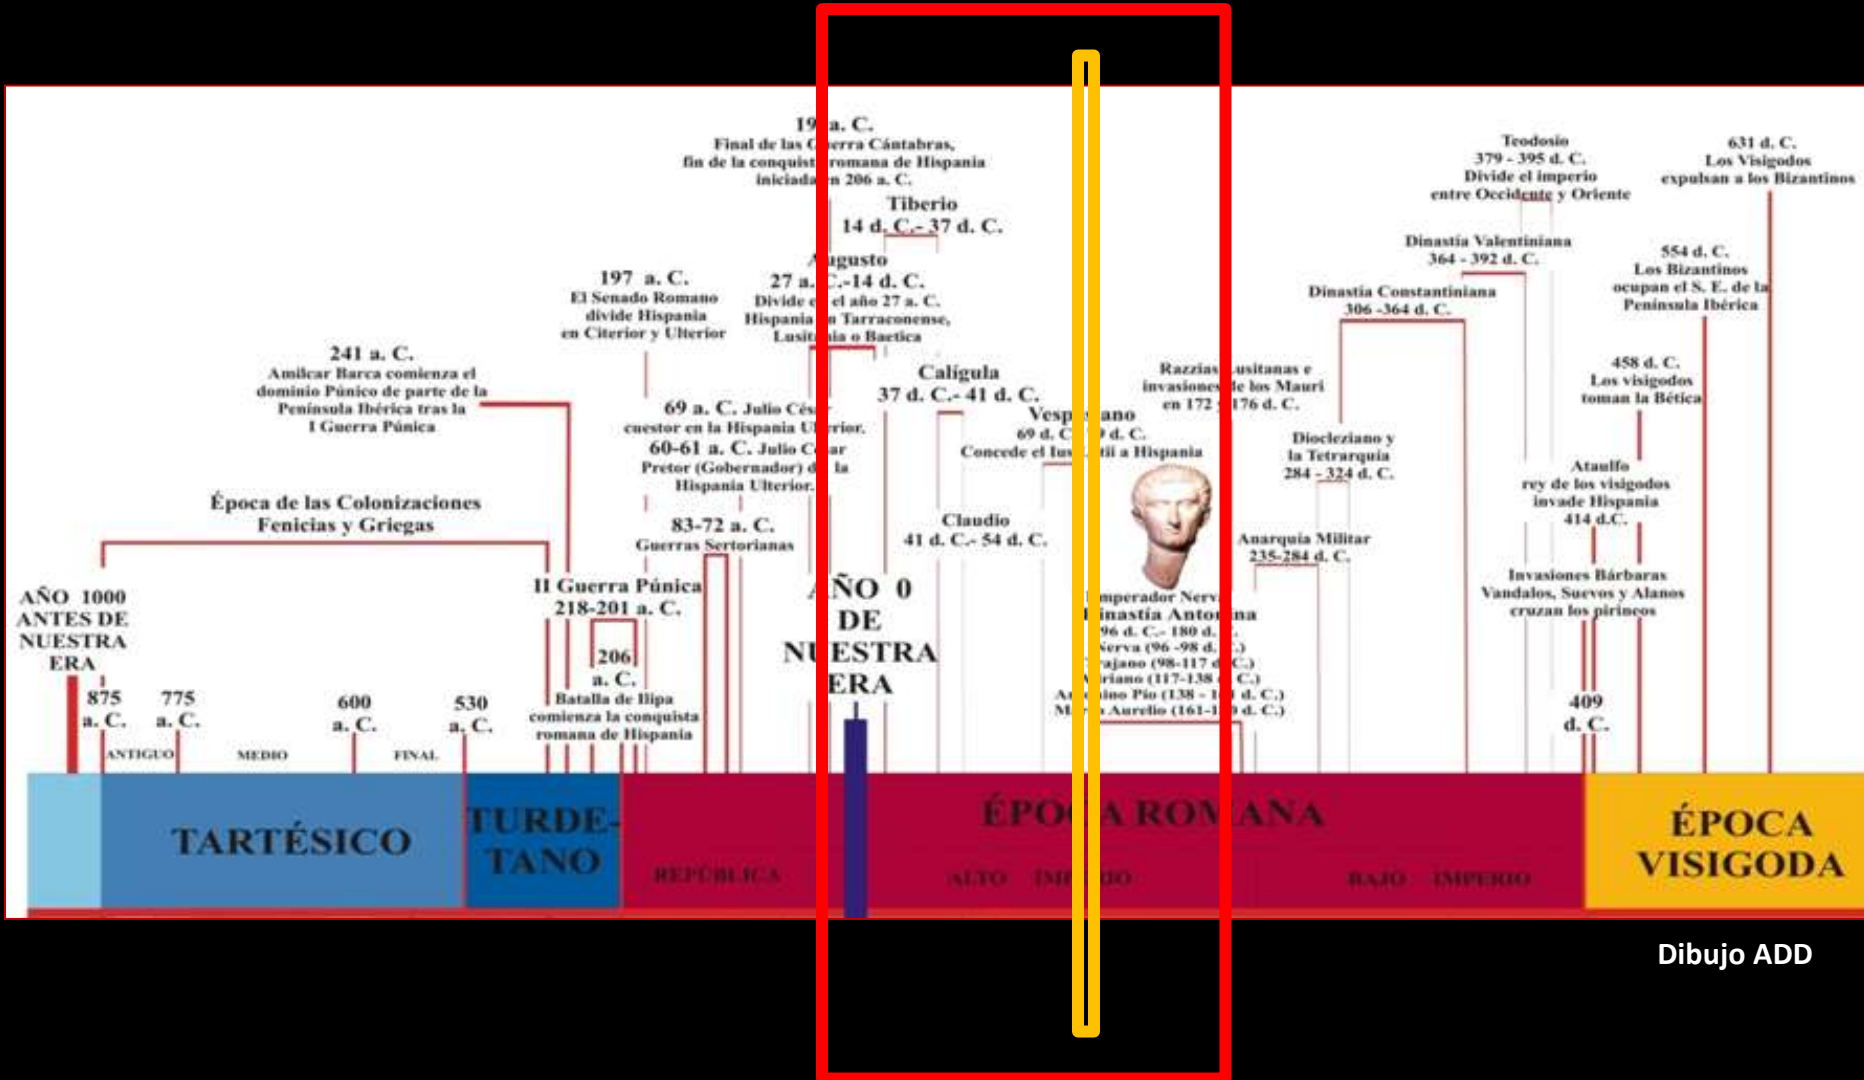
19 a. C.
Final de las Guerra Cántabras, fin de la conquista romana de Hispania iniciada en 206 a. C.

Tiberio
14 d. C.- 37 d. C.

Augusto
27 a. C.-14 d. C.
Divide el año 27 a. C. Hispania en Tarraconense, Lusitania o Baetica

197 a. C.
El Senado Romano divide Hispania en Citerior y Ulterior

241 a. C.
Amilcar Barca comienza el dominio Púnico de parte de la Península Ibérica tras la I Guerra Púnica

69 a. C. Julio César cuestor en la Hispania Ulterior.
60-61 a. C. Julio César Pretor (Gobernador) de la Hispania Ulterior.

Calígula
37 d. C.- 41 d. C.

Vespasiano
69 d. C.-79 d. C.
Concede el Ius Latii a Hispania

Razzias Lusitanas e invasiones de los Mauri en 172 y 176 d. C.

Época de las Colonizaciones Fenicias y Griegas

83-72 a. C.
Guerras Sertorianas

Claudio
41 d. C.- 54 d. C.

II Guerra Púnica
218-201 a. C.

AÑO 0 DE NUESTRA ERA

AÑO 1000 ANTES DE NUESTRA ERA

875 a. C.
775 a. C.
600 a. C.
530 a. C.

206 a. C.
Batalla de Ilipa comienza la conquista romana de Hispania

Emperador Nerva
Dinastía Antonina
96 d. C.- 180 d. C.
Nerva (96 -98 d. C.)
Trajano (98-117 d. C.)
Adriano (117-138 d. C.)
Antonino Pío (138 - 161 d. C.)
Marco Aurelio (161-180 d. C.)

Teodosio
379 - 395 d. C.
Divide el imperio entre Occidente y Oriente

631 d. C.
Los Visigodos expulsan a los Bizantinos

Dinastía Valentiniana
364 - 392 d. C.

Dinastía Constantiniana
306 -364 d. C.

554 d. C.
Los Bizantinos ocupan el S. E. de la Peninsula Ibérica

458 d. C.
Los visigodos toman la Bética

Diocleziano y la Tetrarquia
284 - 324 d. C.

Ataulfo
rey de los visigodos invade Hispania
414 d.C.

Anarquia Militar
235-284 d. C.

Invasiones Bárbaras
Vandalos, Suevos y Alanos cruzan los pirineos

409 d. C.

ANTIGUO
MEDIO
FINAL

TARTÉSICO
TURDETANO
ÉPOCA ROMANA
REPÚBLICA
ALTO IMPERIO
BAJO IMPERIO
ÉPOCA VISIGODA

Dibujo ADD